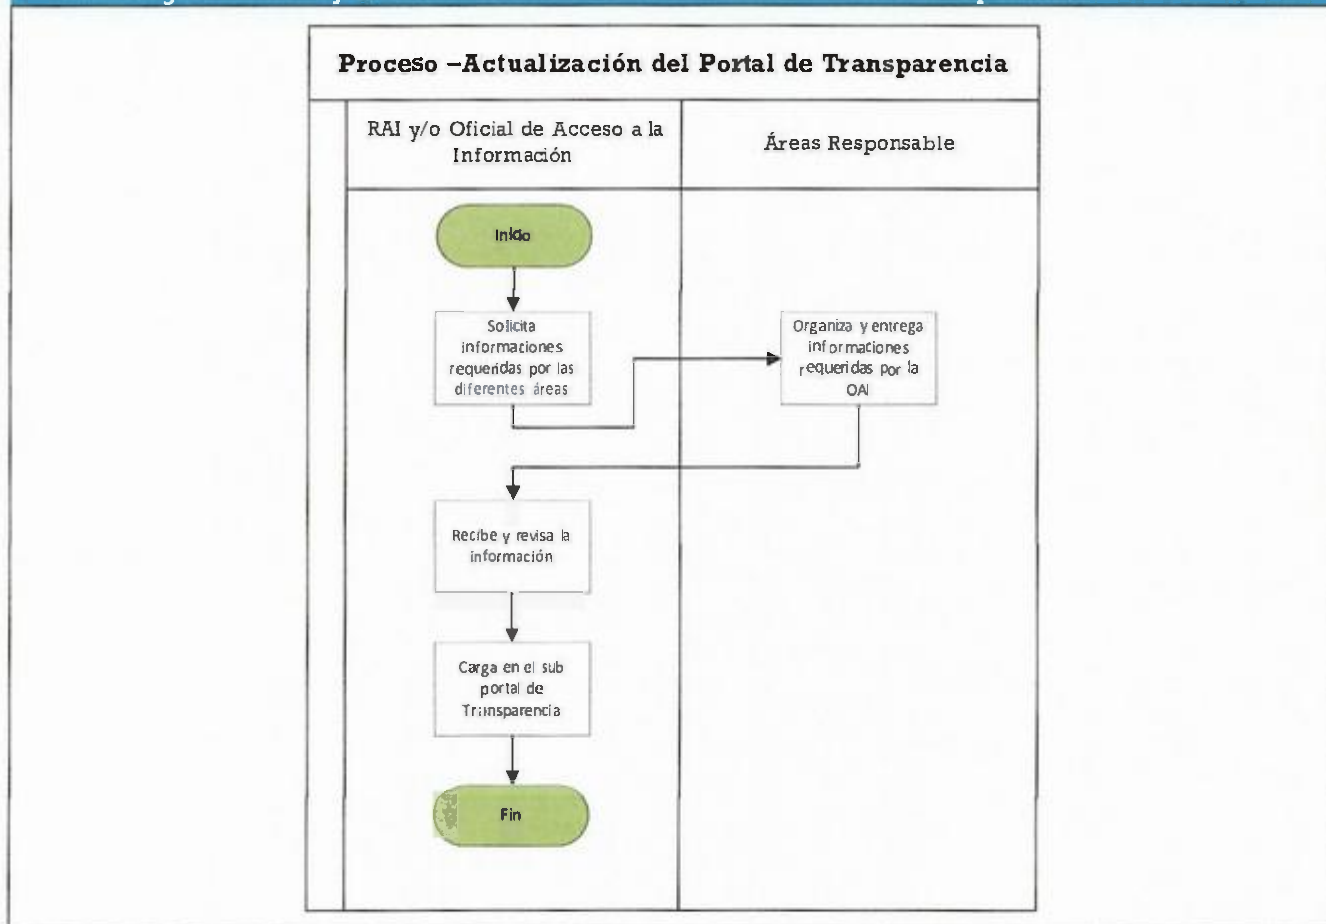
Proceso –Actualización del Portal de Transparencia

RAI y/o Oficial de Acceso a la Información

Áreas Responsable

Inicio

Solicita informaciones requeridas por las diferentes áreas

Organiza y entrega informaciones requeridas por la OAI

Recibe y revisa la información

Carga en el sub portal de Transparencia

Fin